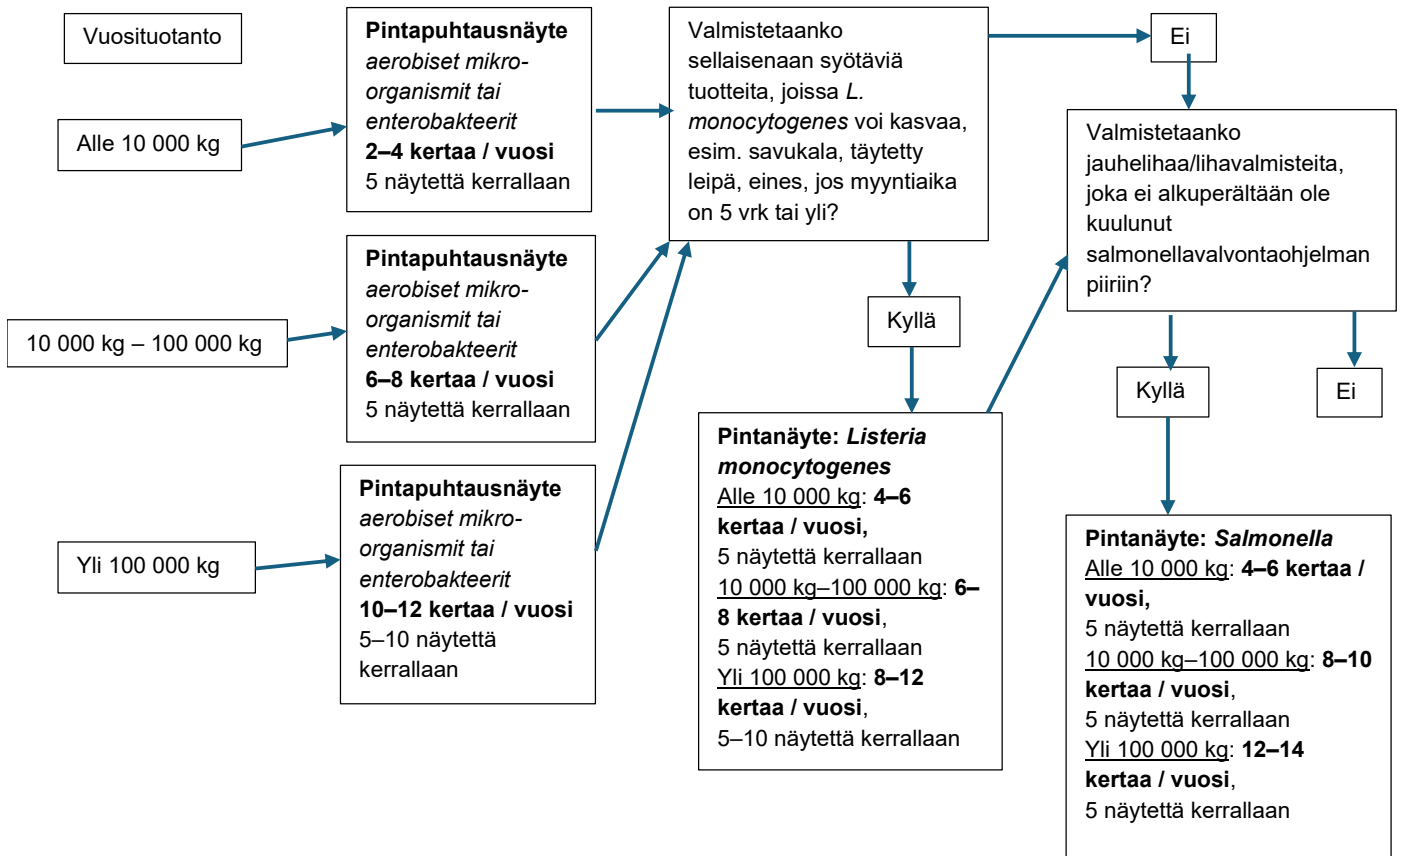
Vuosituotanto

Alle 10 000 kg

10 000 kg – 100 000 kg

Yli 100 000 kg

Pintapuhtausnäyte
aerobiset mikroorganismit tai enterobakteerit
2–4 kertaa / vuosi
5 näytettä kerrallaan

Pintapuhtausnäyte
aerobiset mikroorganismit tai enterobakteerit
6–8 kertaa / vuosi
5 näytettä kerrallaan

Pintapuhtausnäyte
aerobiset mikroorganismit tai enterobakteerit
10–12 kertaa / vuosi
5–10 näytettä kerrallaan

Valmistetaanko sellaisenaan syötäviä tuotteita, joissa L. monocytogenes voi kasvaa, esim. savukala, täytetty leipä, eines, jos myyntiaika on 5 vrk tai yli?

Ei

Kyllä

Pintanäyte: Listeria monocytogenes
Alle 10 000 kg: 4–6 kertaa / vuosi,
5 näytettä kerrallaan
10 000 kg–100 000 kg: 6–8 kertaa / vuosi,
5 näytettä kerrallaan
Yli 100 000 kg: 8–12 kertaa / vuosi,
5–10 näytettä kerrallaan

Valmistetaanko jauhelihaa/lihavalmisteita, joka ei alkuperältään ole kuulunut salmonellavalvontaohjelman piiriin?

Kyllä

Ei

Pintanäyte: Salmonella
Alle 10 000 kg: 4–6 kertaa / vuosi,
5 näytettä kerrallaan
10 000 kg–100 000 kg: 8–10 kertaa / vuosi,
5 näytettä kerrallaan
Yli 100 000 kg: 12–14 kertaa / vuosi,
5 näytettä kerrallaan